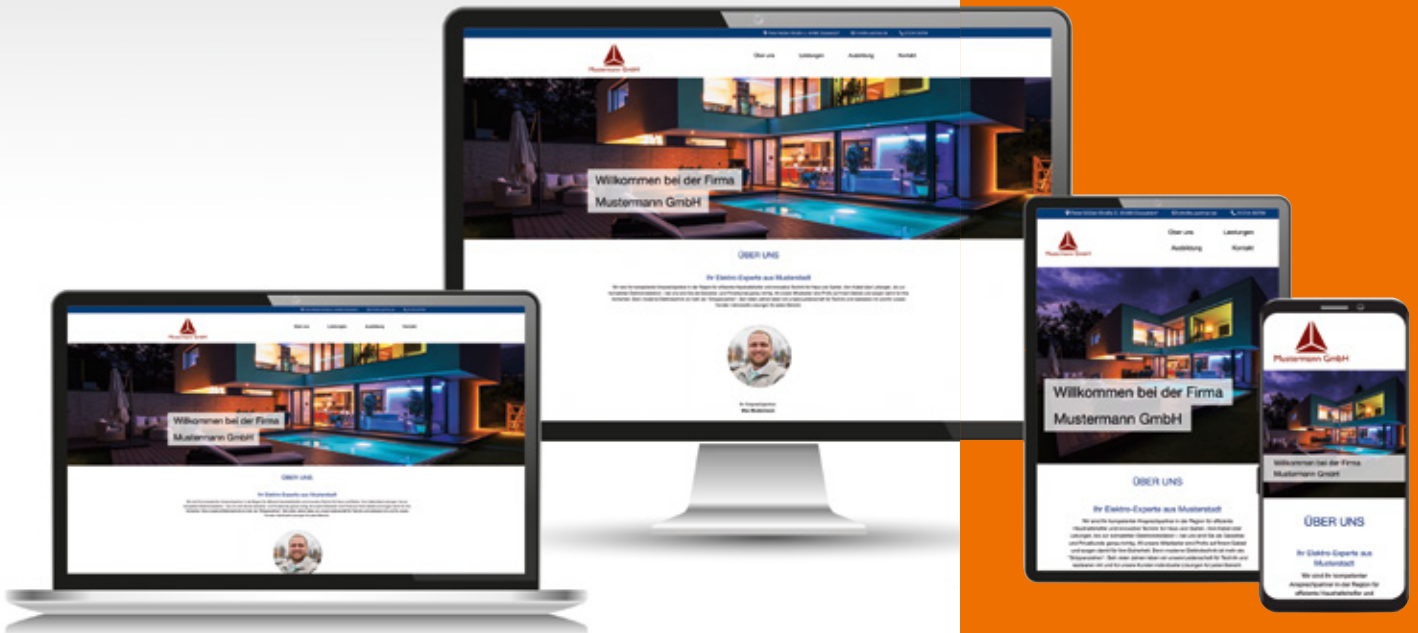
Mustermann GmbH

Über uns Leistungen Ausbildung Kontakt

Willkommen bei der Firma Mustermann GmbH

ÜBER UNS

Ihr Elektro-Experte aus Musterstadt

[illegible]

Max Mustermann

Mustermann GmbH

Über uns Leistungen Ausbildung Kontakt

Willkommen bei der Firma Mustermann GmbH

ÜBER UNS

Ihr Elektro-Experte aus Musterstadt

Mustermann GmbH

Über uns Leistungen Ausbildung Kontakt

Willkommen bei der Firma Mustermann GmbH

ÜBER UNS

Ihr Elektro-Experte aus Musterstadt

Wir sind Ihr kompetenter Ansprechpartner in der Region für effiziente Haushaltshelfer und innovative Technik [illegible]

Mustermann GmbH

Willkommen bei der Firma Mustermann GmbH

ÜBER UNS

Ihr Elektro-Experte aus Musterstadt

Wir sind Ihr kompetenter Ansprechpartner in der Region für effiziente Haushaltshelfer und